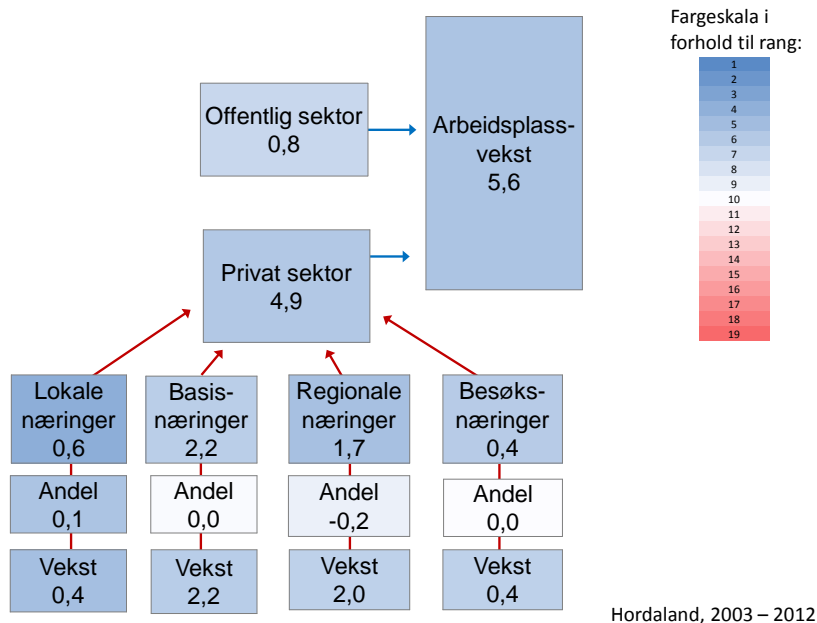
Fargeskala i forhold til rang:

1
2
3
4
5
6
7
8
9
10
11
12
13
14
15
16
17
18
19

Offentlig sektor
0,8

Arbeidsplassvekst
5,6

Privat sektor
4,9

Lokale næringer
0,6

Andel
0,1

Vekst
0,4

Basisnæringer
2,2

Andel
0,0

Vekst
2,2

Regionale næringer
1,7

Andel
-0,2

Vekst
2,0

Besøksnæringer
0,4

Andel
0,0

Vekst
0,4

Hordaland, 2003 – 2012